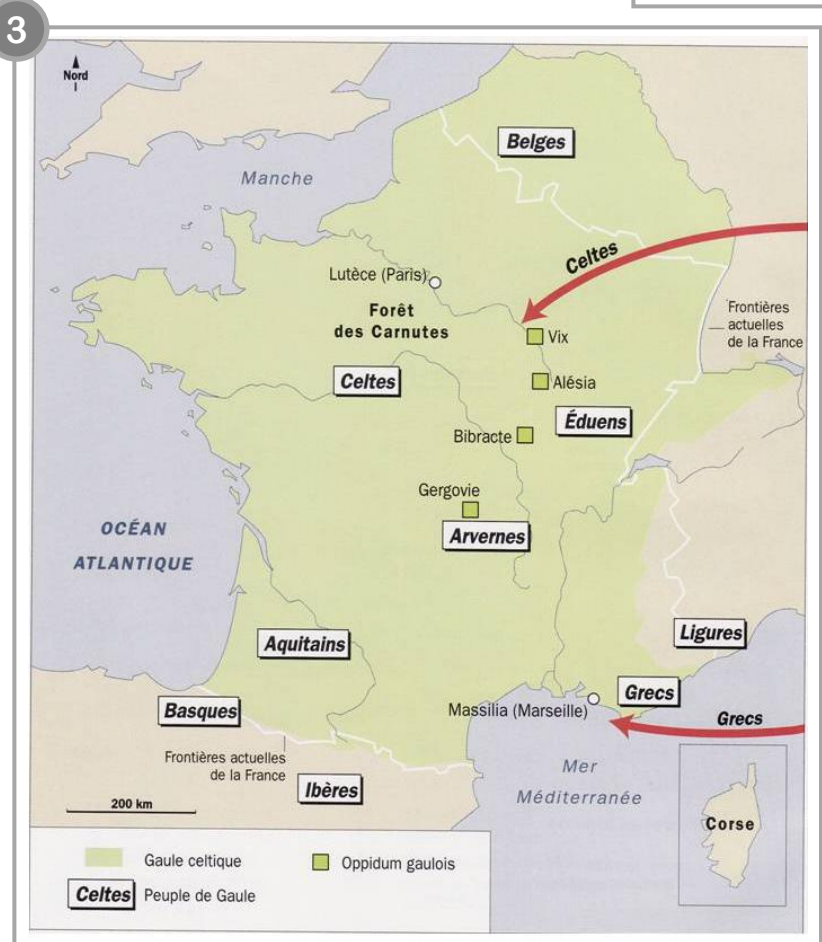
3

Nord

Belges

Manche

Celtes

Lutèce (Paris)

Forêt des Carnutes

Vix

Frontières actuelles de la France

Celtes

Alésia

Éduens

Bibracte

Gergovie

OCÉAN ATLANTIQUE

Arvernes

Ligures

Aquitains

Grecs

Massilia (Marseille)

Grecs

Basques

Frontières actuelles de la France

Mer Méditerranée

Ibères

200 km

Corse

Gaule celtique

Oppidum gaulois

Celtes Peuple de Gaule